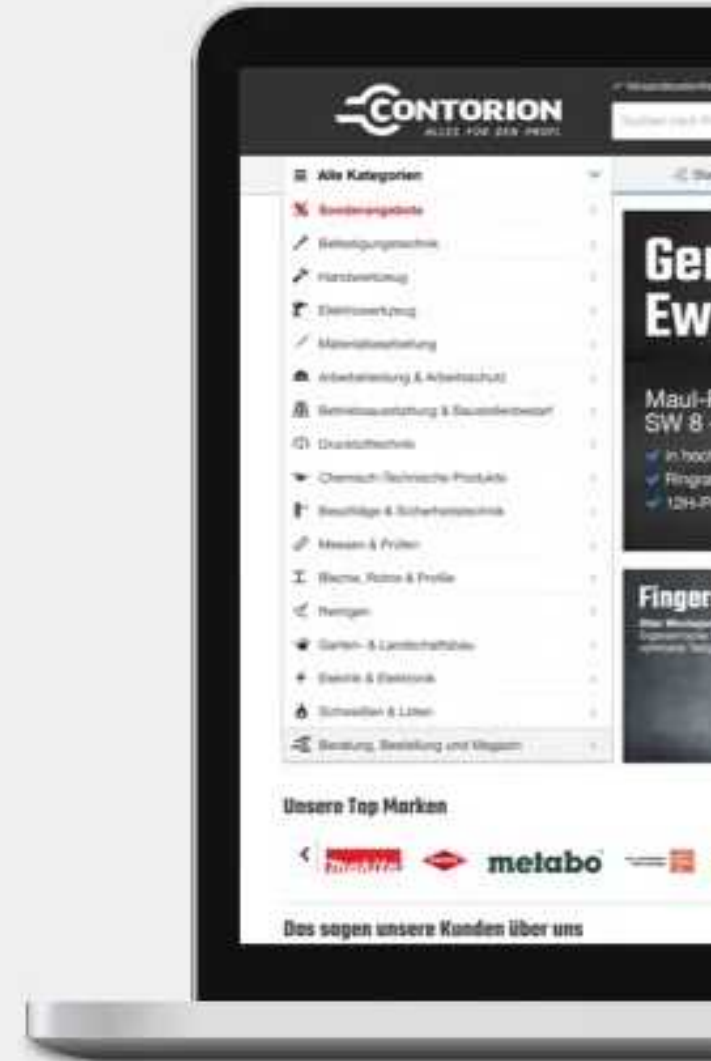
CONTORION
ALLES FÜR DEN PROFI

Alle Kategorien
Sonderangebote
Befestigungstechnik
Handwerkzeug
Elektrowerkzeug
Materialbearbeitung
Arbeitskleidung & Arbeitsschutz
Betriebsausstattung & Baustellenbedarf
Drucklufttechnik
Chemisch-Technische Produkte
Beschläge & Sicherheitstechnik
Messen & Prüfen
Bleche, Rohre & Profile
Reinigen
Garten- & Landschaftsbau
Elektrik & Elektronik
Schweißen & Löten
Beratung, Bestellung und Magazin

Ger
Ew

Maul-
SW 8

Finger

Unsere Top Marken
metabo

Das sagen unsere Kunden über uns